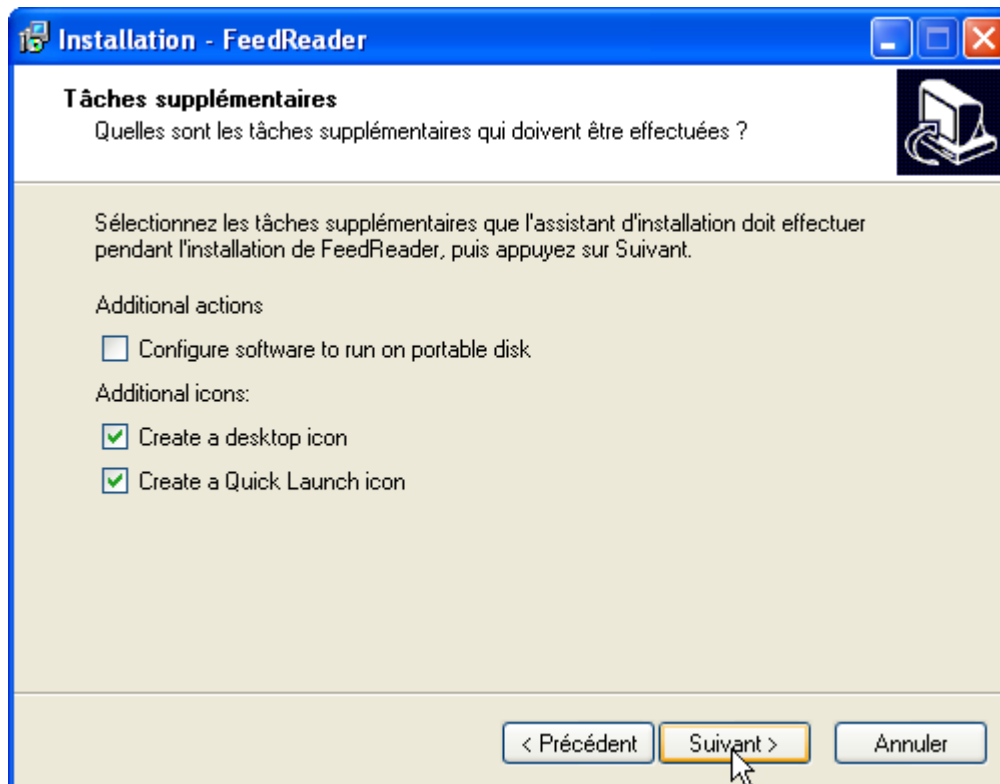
Installation - FeedReader

Tâches supplémentaires
Quelles sont les tâches supplémentaires qui doivent être effectuées ?

Sélectionnez les tâches supplémentaires que l'assistant d'installation doit effectuer pendant l'installation de FeedReader, puis appuyez sur Suivant.

Additional actions

Configure software to run on portable disk

Additional icons:

Create a desktop icon

Create a Quick Launch icon

< Précédent
Suivant >
Annuler